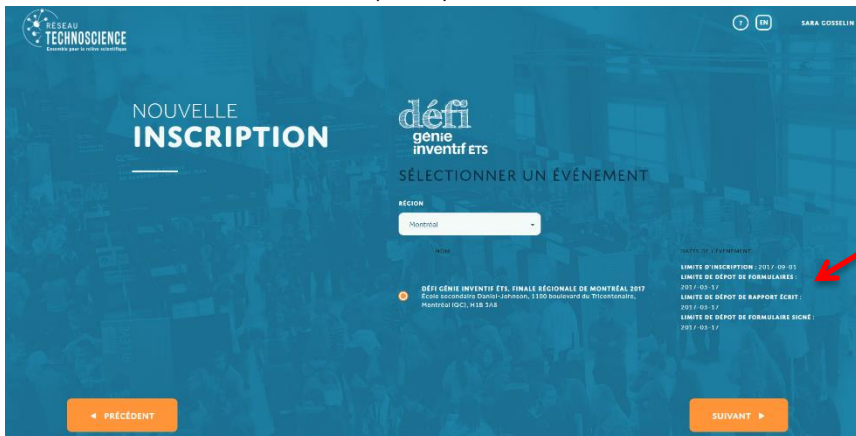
RÉSEAU TECHNOSCIENCE
Ensemble pour la relève scientifique

? EN SARA GOSSELIN

NOUVELLE
INSCRIPTION

défi
génie
inventif ÉTS

SÉLECTIONNER UN ÉVÉNEMENT

RÉGION
Montréal

NOM

DÉFI GÉNIE INVENTIF ÉTS, FINALE RÉGIONALE DE MONTRÉAL 2017
École secondaire Daniel-Johnson, 5100 boulevard du Tricentenaire, Montréal (QC), H1B 3A8

DATES DE L'ÉVÉNEMENT
LIMITE D'INSCRIPTION : 2017-03-03
LIMITE DE DÉPOT DE FORMULAIRES : 2017-03-17
LIMITE DE DÉPOT DE RAPPORT ÉCRIT : 2017-03-17
LIMITE DE DÉPOT DE FORMULAIRE SIGNÉ : 2017-03-17

◄ PRÉCÉDENT

SUIVANT ►